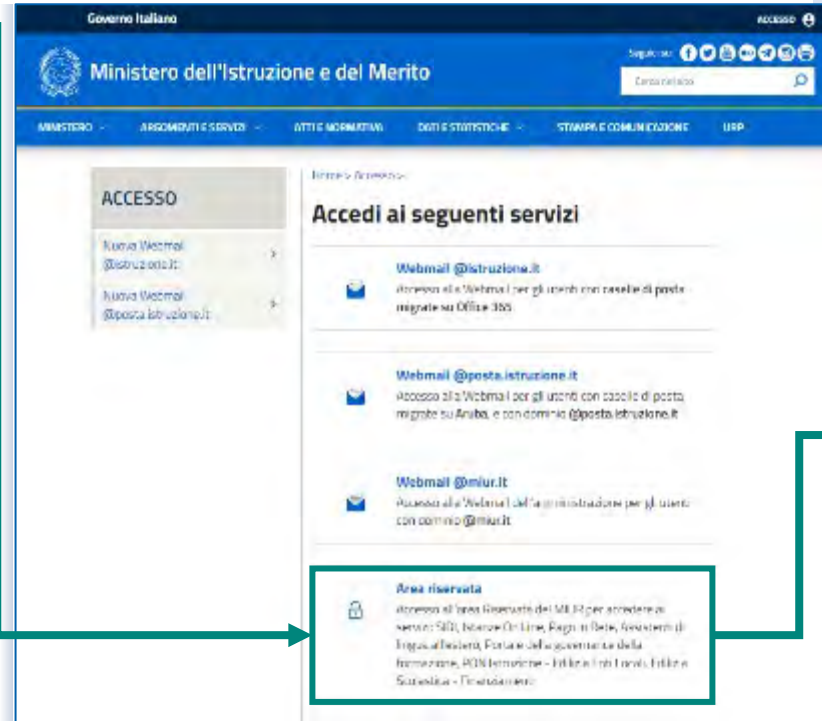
Governo Italiano

ACCESSO

Ministero dell'Istruzione e del Merito

Seguici su

Cerca nel sito

MINISTERO ARGOMENTI E SERVIZI ATTI E NORMATIVA DATI E STATISTICHE STAMPA E COMUNICAZIONE URP

ACCESSO

Nuova Webmail @istruzione.it

Nuova Webmail @posta.istruzione.it

Home > Accesso >

Accedi ai seguenti servizi

Webmail @istruzione.it
Accesso alla Webmail per gli utenti con caselle di posta migrate su Office 365

Webmail @posta.istruzione.it
Accesso alla Webmail per gli utenti con caselle di posta migrate su Aruba, e con dominio @posta.istruzione.it

Webmail @miur.it
Accesso alla Webmail dell'amministrazione per gli utenti con dominio @miur.it

Area riservata
Accesso all'area Riservata del MIUR per accedere ai servizi: SIDI, Istanze On Line, Registri Rete, Assistenti di lingua all'estero, Portale della governance della formazione, PON Istruzione - Edilizia Enti Locali, Edilizia Scolastica - Finanziamenti